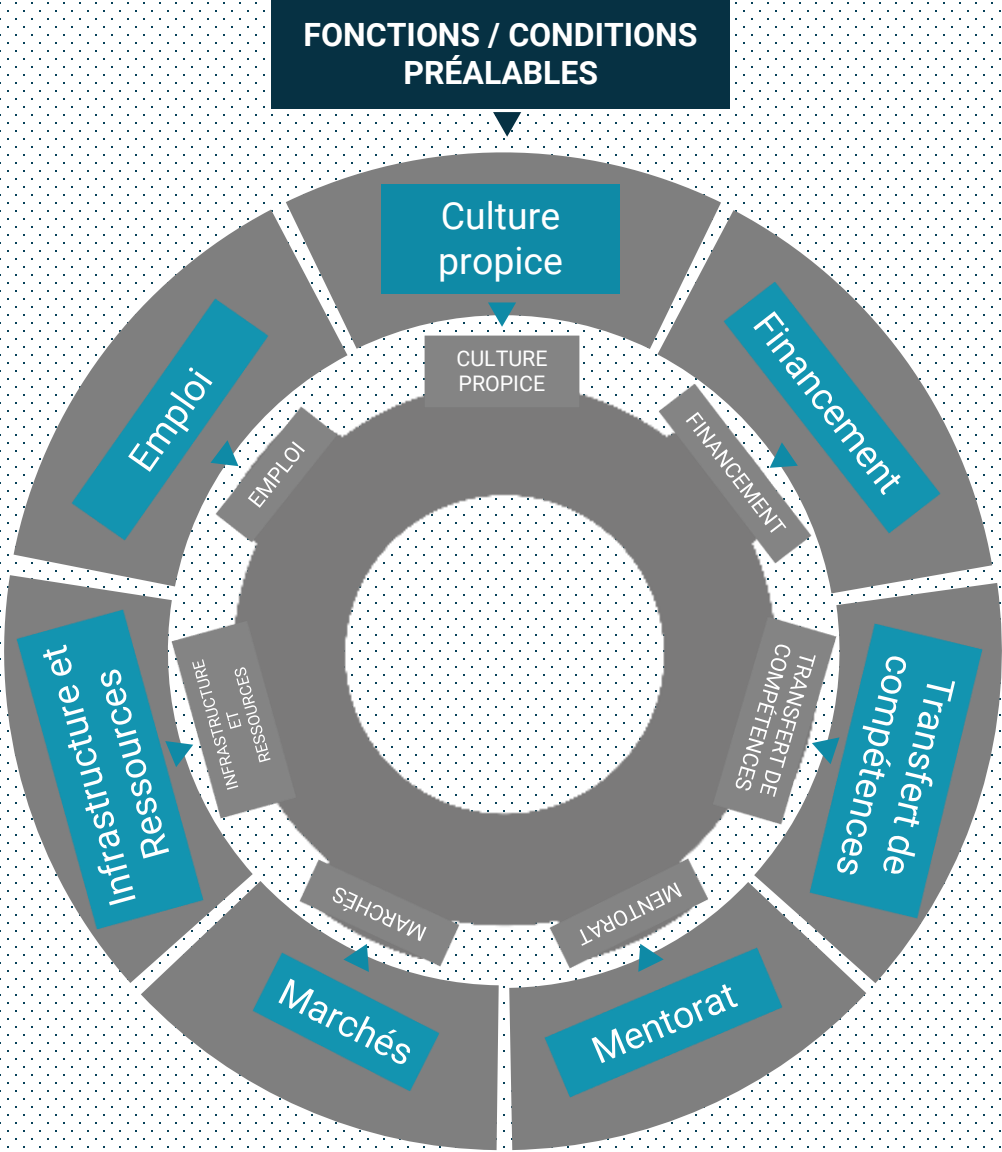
FONCTIONS / CONDITIONS PRÉALABLES

Culture propice

CULTURE PROPICE

Financement

FINANCEMENT

Transfert de compétences

TRANSFERT DE COMPÉTENCES

Mentorat

MENTORAT

Marchés

MARCHÉS

Infrastructure et Ressources

INFRASTRUCTURE ET RESSOURCES

Emploi

EMPLOI